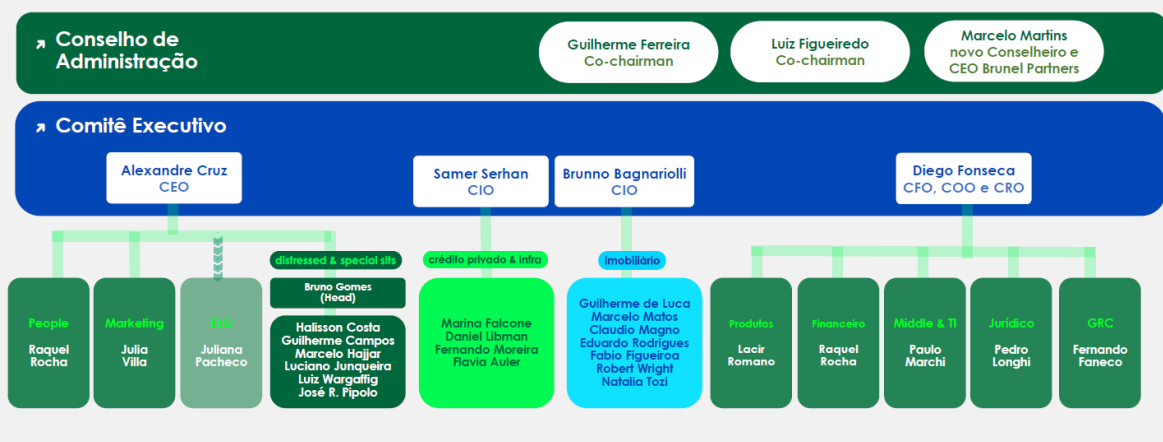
Conselho de Administração

Guilherme Ferreira
Co-chairman

Luiz Figueiredo
Co-chairman

Marcelo Martins
novo Conselheiro e CEO Brunel Partners

Comitê Executivo

Alexandre Cruz
CEO

Samer Serhan
CIO

Brunno Bagnariolli
CIO

Diego Fonseca
CFO, COO e CRO

People
Raquel Rocha

Marketing
Julia Villa

ESG
Juliana Pacheco

distressed & special sits

Bruno Gomes (Head)

Halisson Costa
Guilherme Campos
Marcelo Hajjar
Luciano Junqueira
Luiz Wargaftig
José R. Pipolo

crédito privado & infra

Marina Falcone
Daniel Libman
Fernando Moreira
Flavia Auler

imobiliário

Guilherme de Luca
Marcelo Matos
Claudio Magno
Eduardo Rodrigues
Fabio Figueiroa
Robert Wright
Natalia Tozi

Produtos
Lacir Romano

Financeiro
Raquel Rocha

Middle & TI
Paulo Marchi

Jurídico
Pedro Longhi

GRC
Fernando Faneco